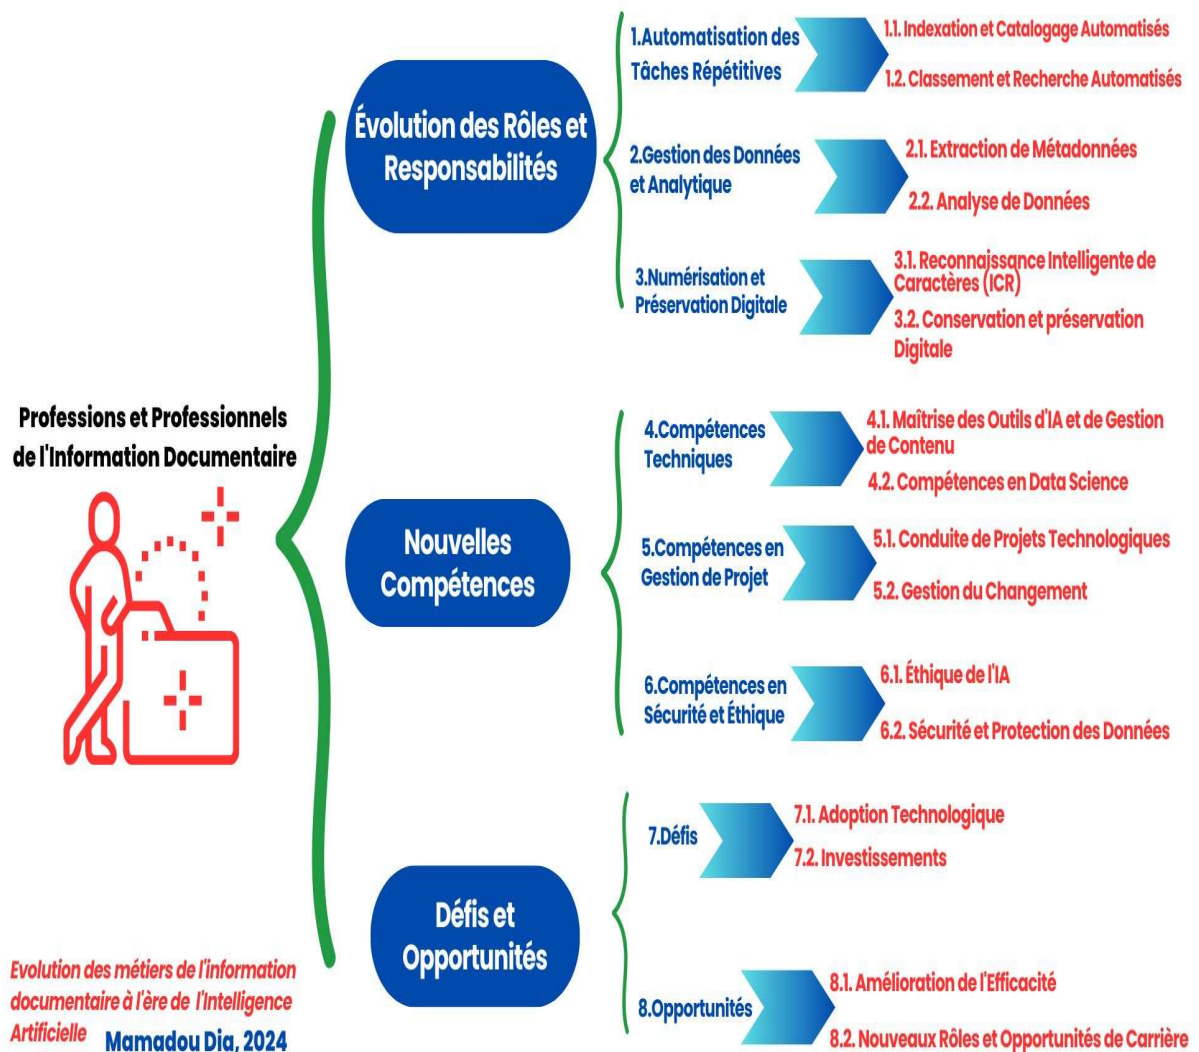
Professions et Professionnels de l'Information Documentaire

Évolution des Rôles et Responsabilités

1.Automatisation des Tâches Répétitives

1.1. Indexation et Catalogage Automatisés

1.2. Classement et Recherche Automatisés

2.Gestion des Données et Analytique

2.1. Extraction de Métadonnées

2.2. Analyse de Données

3.Numérisation et Préservation Digitale

3.1. Reconnaissance Intelligente de Caractères (ICR)

3.2. Conservation et préservation Digitale

Nouvelles Compétences

4.Compétences Techniques

4.1. Maîtrise des Outils d'IA et de Gestion de Contenu

4.2. Compétences en Data Science

5.Compétences en Gestion de Projet

5.1. Conduite de Projets Technologiques

5.2. Gestion du Changement

6.Compétences en Sécurité et Éthique

6.1. Éthique de l'IA

6.2. Sécurité et Protection des Données

Défis et Opportunités

7.Défis

7.1. Adoption Technologique

7.2. Investissements

8.Opportunités

8.1. Amélioration de l'Efficacité

8.2. Nouveaux Rôles et Opportunités de Carrière

Evolution des métiers de l'information documentaire à l'ère de l'Intelligence Artificielle

Mamadou Dia, 2024